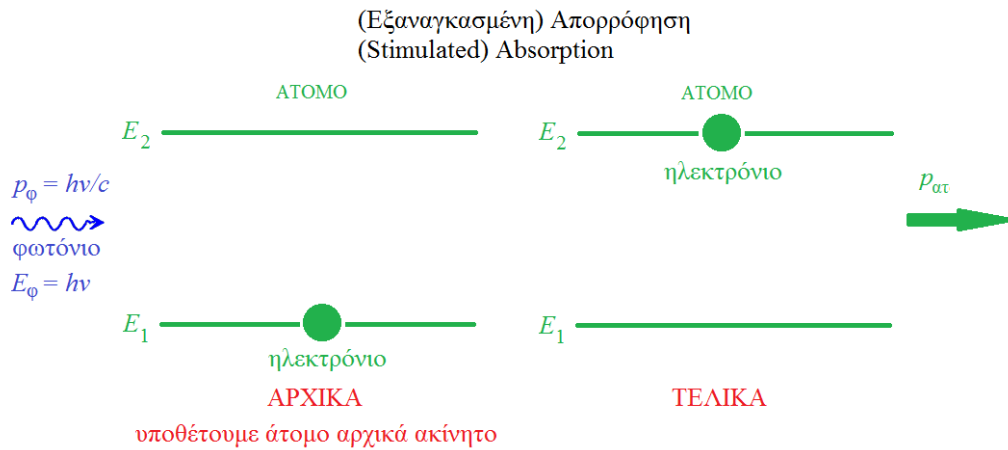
(Εξαναγκασμένη) Απορρόφηση
(Stimulated) Absorption

ΑΤΟΜΟ

$E_2$

$p_\varphi = h\nu/c$

φωτόνιο

$E_\varphi = h\nu$

$E_1$

ηλεκτρόνιο

ΑΡΧΙΚΑ

υποθέτουμε άτομο αρχικά ακίνητο

ΑΤΟΜΟ

$E_2$

ηλεκτρόνιο

$E_1$

ΤΕΛΙΚΑ

$p_{\alpha\tau}$